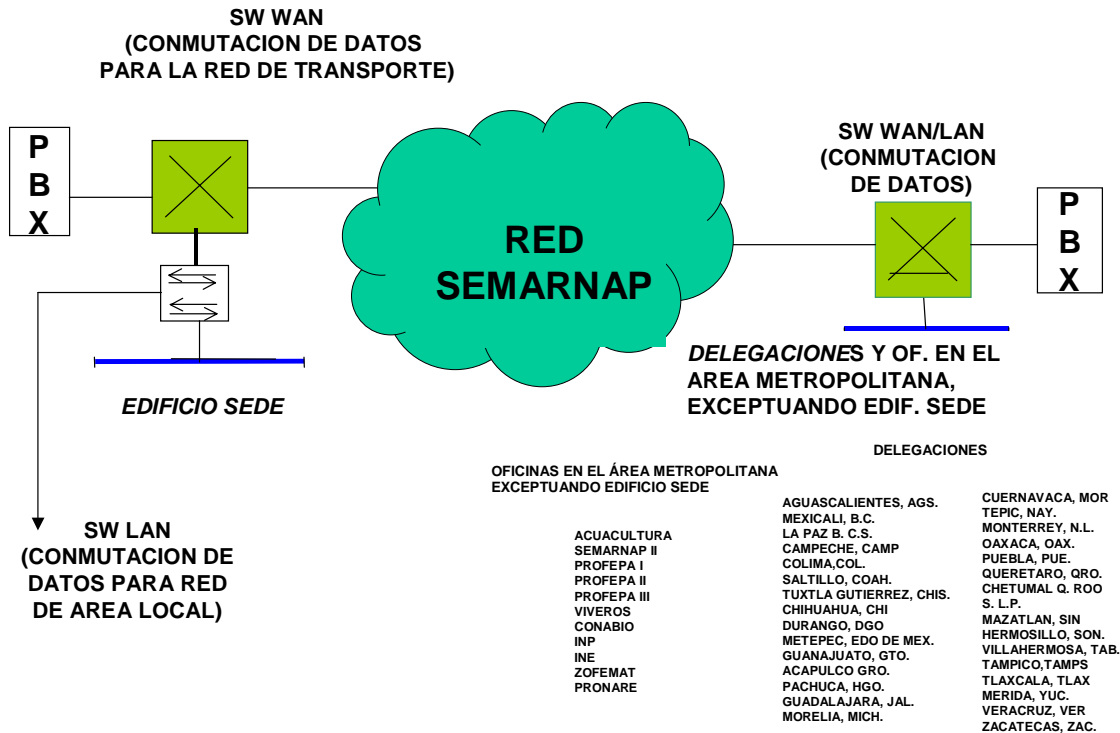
SW WAN
(CONMUTACION DE DATOS
PARA LA RED DE TRANSPORTE)

P
B
X

RED
SEMARNAP

SW WAN/LAN
(CONMUTACION
DE DATOS)

P
B
X

EDIFICIO SEDE

DELEGACIONES Y OF. EN EL AREA METROPOLITANA, EXCEPTUANDO EDIF. SEDE

SW LAN
(CONMUTACION DE DATOS PARA RED DE AREA LOCAL)

DELEGACIONES

OFICINAS EN EL ÁREA METROPOLITANA
EXCEPTUANDO EDIFICIO SEDE

ACUACULTURA
SEMARNAP II
PROFEPA I
PROFEPA II
PROFEPA III
VIVEROS
CONABIO
INP
INE
ZOFEMAT
PRONARE

AGUASCALIENTES, AGS.
MEXICALI, B.C.
LA PAZ B. C.S.
CAMPECHE, CAMP
COLIMA,COL.
SALTILLO, COAH.
TUXTLA GUTIERREZ, CHIS.
CHIHUAHUA, CHI
DURANGO, DGO
METEPEC, EDO DE MEX.
GUANAJUATO, GTO.
ACAPULCO GRO.
PACHUCA, HGO.
GUADALAJARA, JAL.
MORELIA, MICH.

CUERNAVACA, MOR
TEPIC, NAY.
MONTERREY, N.L.
OAXACA, OAX.
PUEBLA, PUE.
QUERETARO, QRO.
CHETUMAL Q. ROO
S. L.P.
MAZATLAN, SIN
HERMOSILLO, SON.
VILLAHERMOSA, TAB.
TAMPICO,TAMPS
TLAXCALA, TLAX
MERIDA, YUC.
VERACRUZ, VER
ZACATECAS, ZAC.